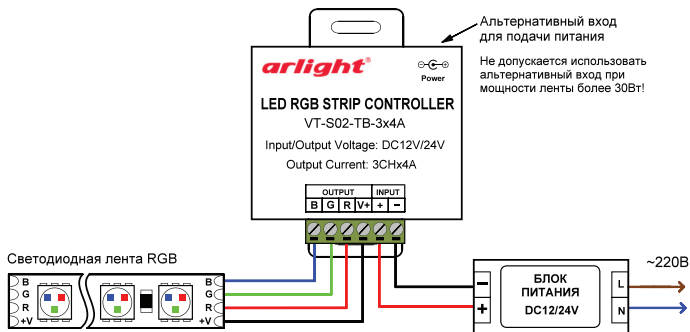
Альтернативный вход для подачи питания

Не допускается использовать альтернативный вход при мощности ленты более 30Вт!

arlight®

Power

LED RGB STRIP CONTROLLER
VT-S02-TB-3x4A
Input/Output Voltage: DC12V/24V
Output Current: 3CHx4A

| OUTPUT | | | | INPUT | |
|---|---|---|---|---|---|
| B | G | R | V+ | + | − |

Светодиодная лента RGB

B
G
R
+V

B
G
R
+V

~220В

−
+

БЛОК ПИТАНИЯ
DC12/24V

L
N